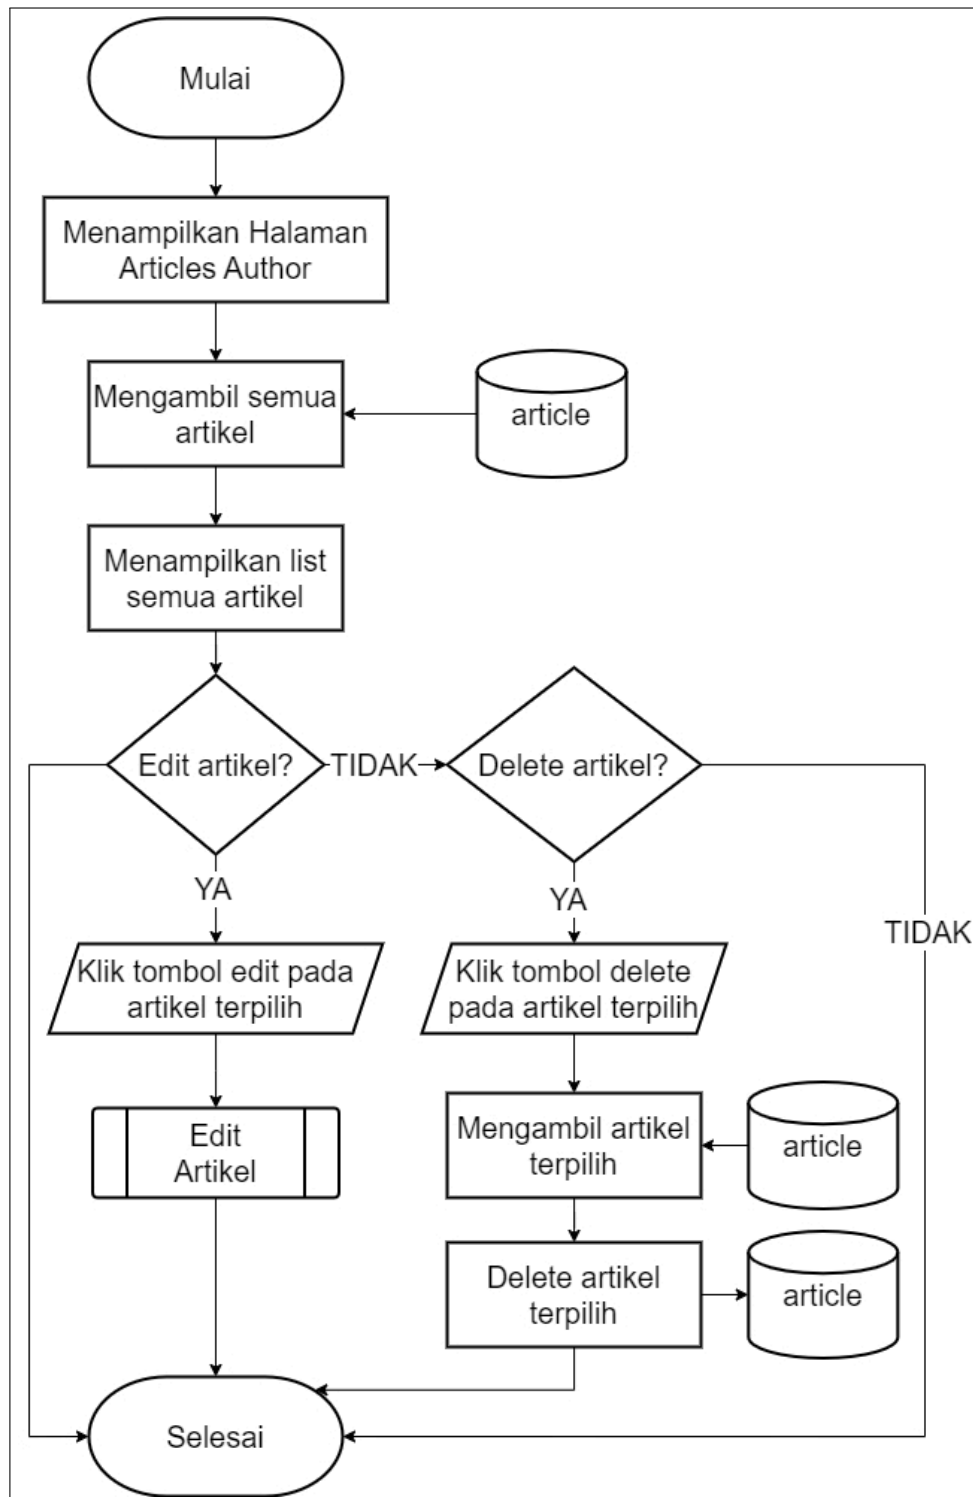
Mulai

Menampilkan Halaman Articles Author

Mengambil semua artikel

article

Menampilkan list semua artikel

Edit artikel?

TIDAK

Delete artikel?

YA

YA

TIDAK

Klik tombol edit pada artikel terpilih

Klik tombol delete pada artikel terpilih

Edit Artikel

Mengambil artikel terpilih

article

Delete artikel terpilih

article

Selesai